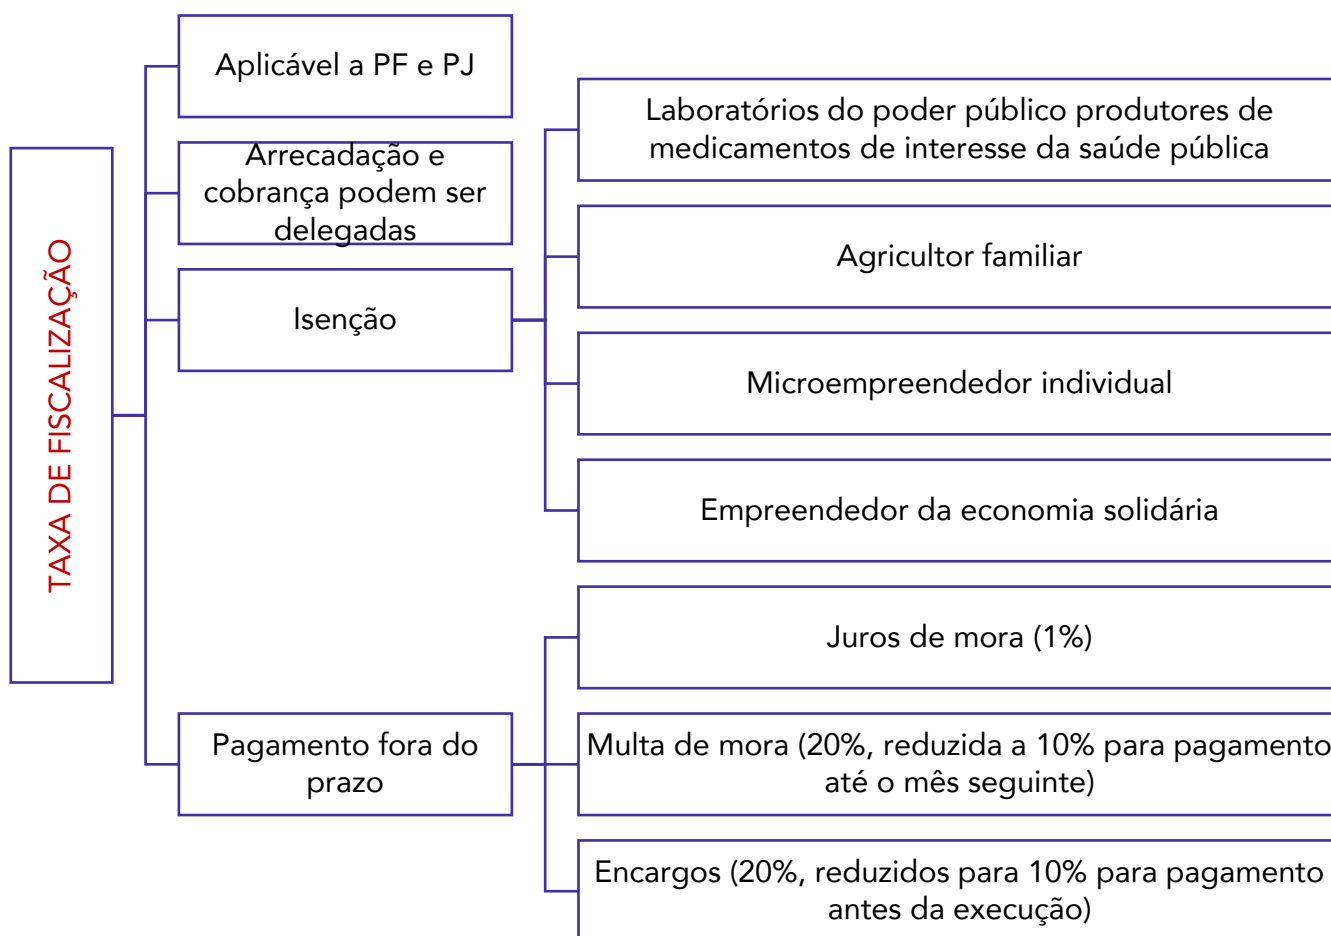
TAXA DE FISCALIZAÇÃO

Aplicável a PF e PJ

Arrecadação e cobrança podem ser delegadas

Isenção

Laboratórios do poder público produtores de medicamentos de interesse da saúde pública

Agricultor familiar

Microempreendedor individual

Empreendedor da economia solidária

Pagamento fora do prazo

Juros de mora (1%)

Multa de mora (20%, reduzida a 10% para pagamento até o mês seguinte)

Encargos (20%, reduzidos para 10% para pagamento antes da execução)